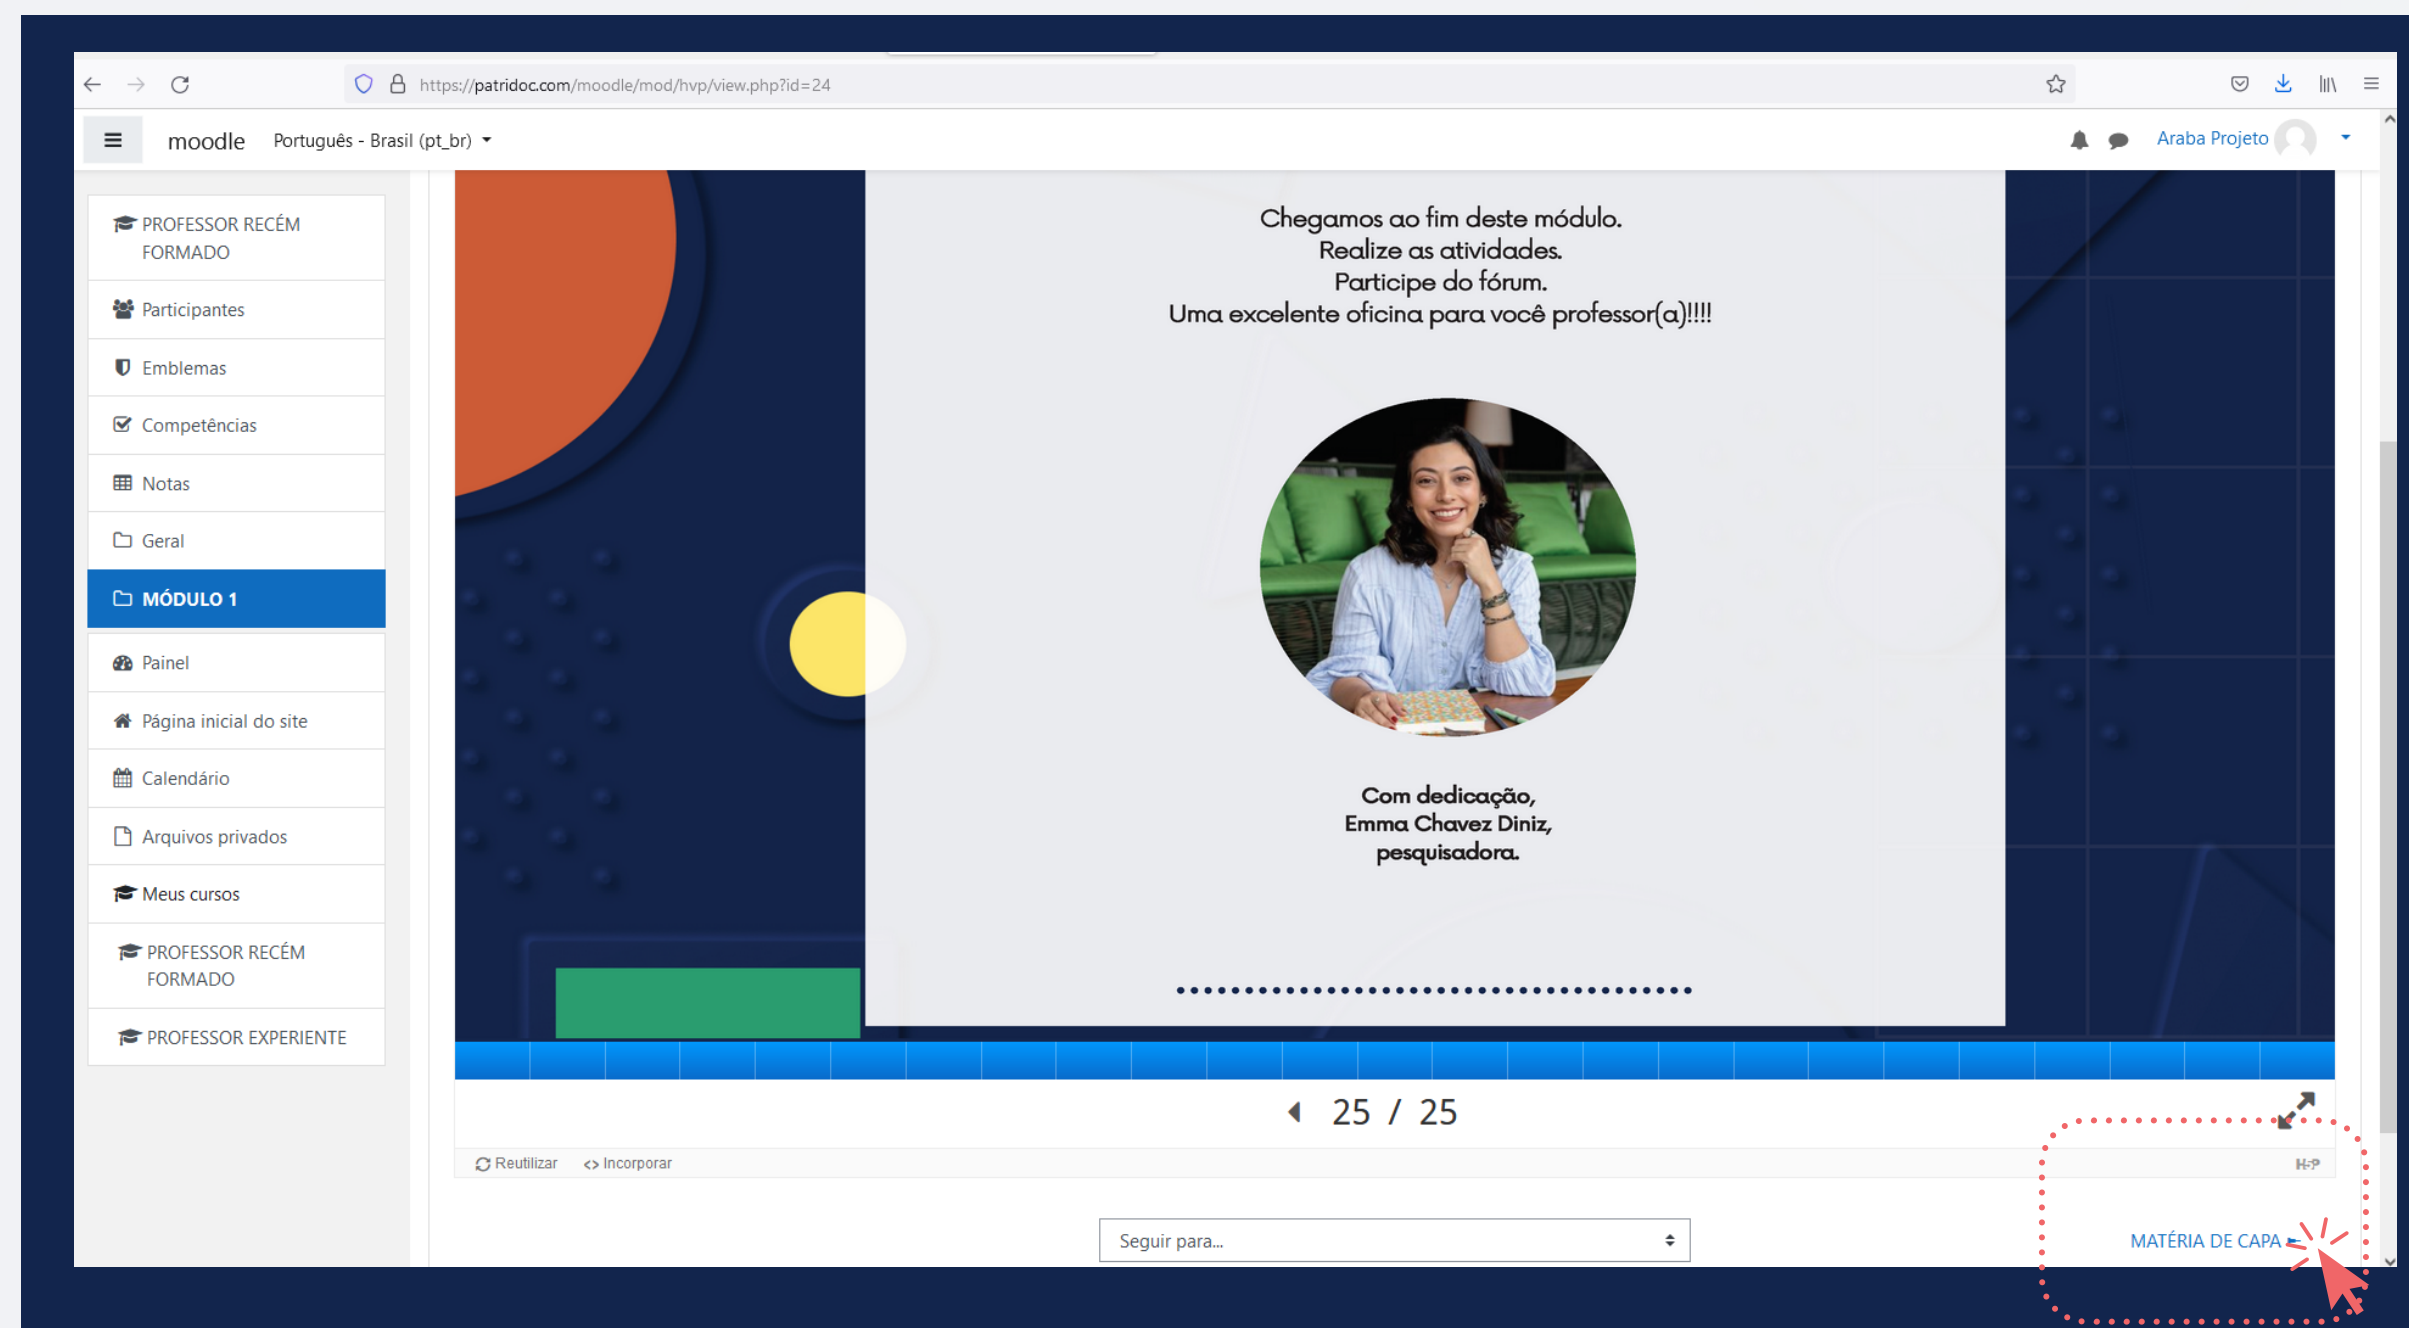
https://patridoc.com/moodle/mod/hvp/view.php?id=24

moodle Português - Brasil (pt_br)

Araba Projeto

PROFESSOR RECÉM FORMADO

Participantes

Emblemas

Competências

Notas

Geral

MÓDULO 1

Painel

Página inicial do site

Calendário

Arquivos privados

Meus cursos

PROFESSOR RECÉM FORMADO

PROFESSOR EXPERIENTE

Chegamos ao fim deste módulo.
Realize as atividades.
Participe do fórum.
Uma excelente oficina para você professor(a)!!!!

Com dedicação,
Emma Chavez Diniz,
pesquisadora.

25 / 25

Reutilizar Incorporar

H-P

Seguir para...

MATÉRIA DE CAPA ►